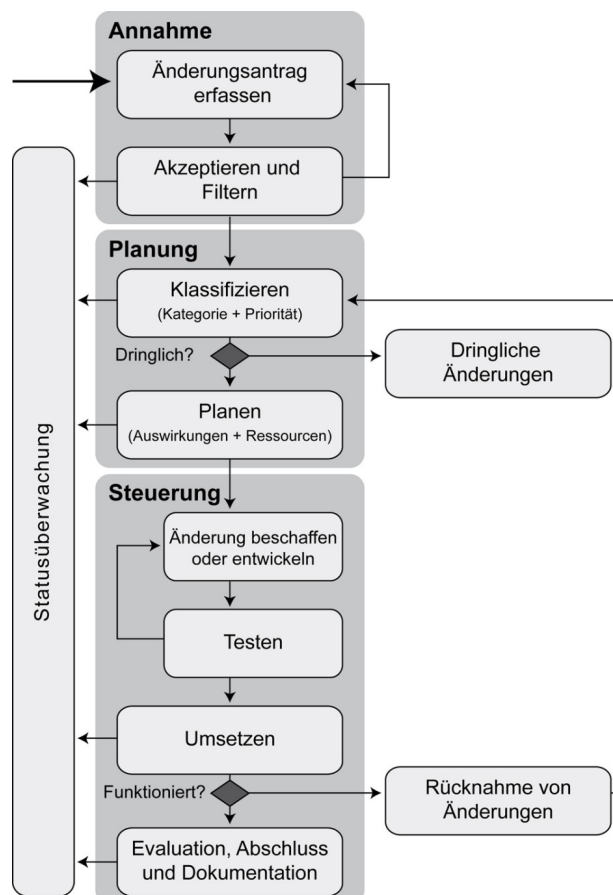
Annahme

Änderungsantrag erfassen

Akzeptieren und Filtern

Planung

Klassifizieren
(Kategorie + Priorität)

Dringlich?

Dringliche Änderungen

Planen
(Auswirkungen + Ressourcen)

Steuerung

Änderung beschaffen oder entwickeln

Testen

Umsetzen

Funktioniert?

Rücknahme von Änderungen

Evaluation, Abschluss und Dokumentation

Statusüberwachung